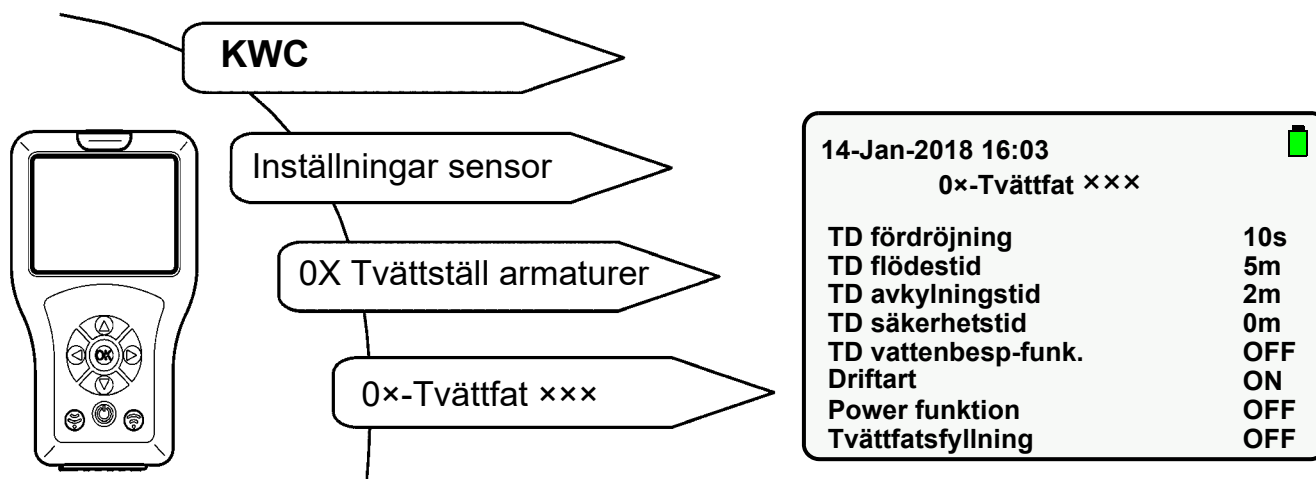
KWC

Inställningar sensor

0X Tvättställ armaturer

0×-Tvättfat ×××

OK

14-Jan-2018 16:03

0×-Tvättfat ×××

| | |
|---|---|
| TD fördröjning | 10s |
| TD flödestid | 5m |
| TD avkylningstid | 2m |
| TD säkerhetstid | 0m |
| TD vattenbesp-funk. | OFF |
| Driftart | ON |
| Power funktion | OFF |
| Tvättfatsfyllning | OFF |